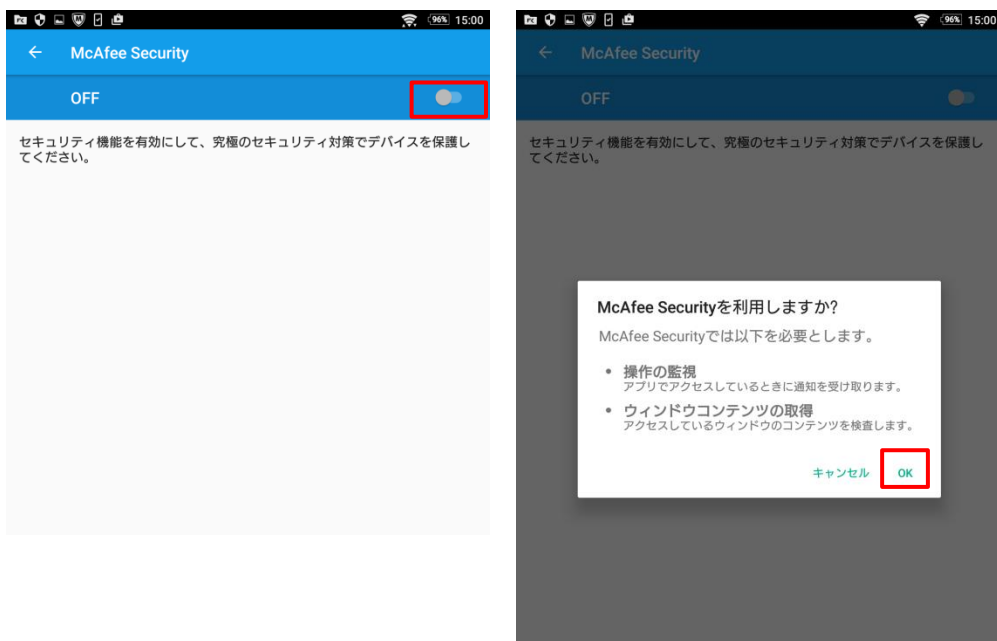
96% 15:00

←

McAfee Security

OFF

セキュリティ機能を有効にして、究極のセキュリティ対策でデバイスを保護してください。

96% 15:00

←

McAfee Security

OFF

セキュリティ機能を有効にして、究極のセキュリティ対策でデバイスを保護してください。

McAfee Securityを利用しますか?

McAfee Securityでは以下を必要とします。

• 操作の監視
アプリでアクセスしているときに通知を受け取ります。

• ウィンドウコンテンツの取得
アクセスしているウィンドウのコンテンツを検査します。

キャンセル OK